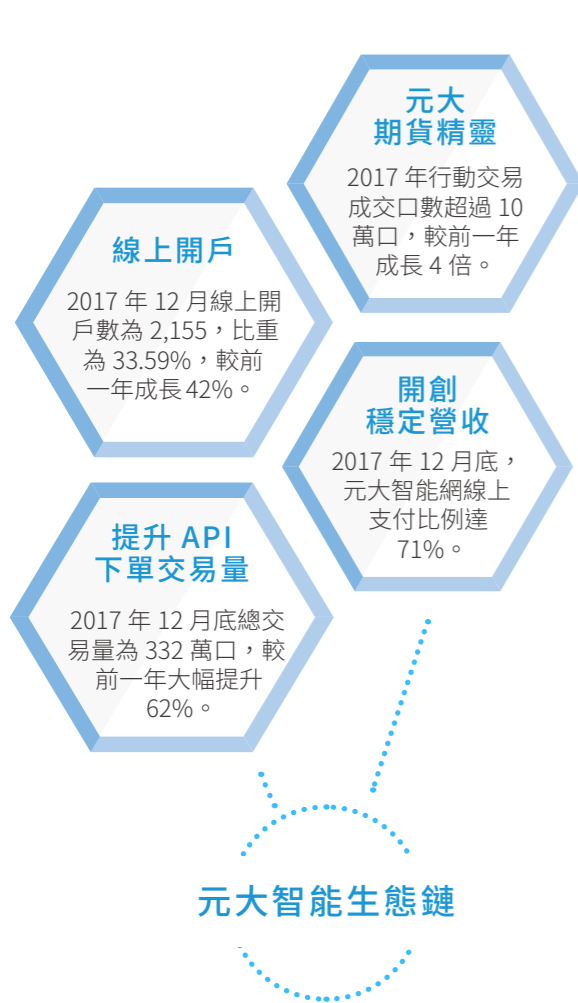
元大
期貨精靈

2017 年行動交易成交口數超過 10 萬口，較前一年成長 4 倍。

線上開戶

2017 年 12 月線上開戶數為 2,155，比重為 33.59%，較前一年成長 42%。

開創
穩定營收

2017 年 12 月底，元大智能網線上支付比例達 71%。

提升 API
下單交易量

2017 年 12 月底總交易量為 332 萬口，較前一年大幅提升 62%。

元大智能生態鏈